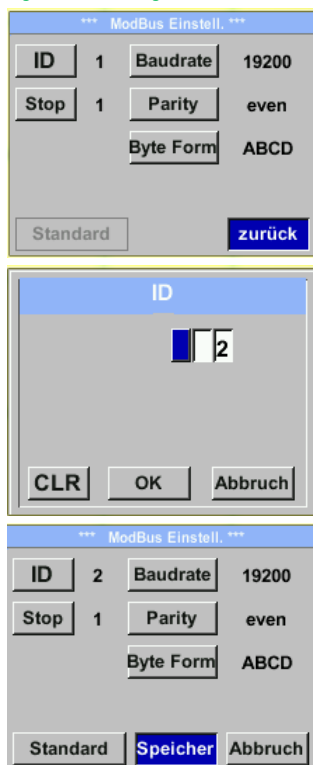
*** ModBus Einstell. ***

ID 1 Baudrate 19200

Stop 1 Parity even

Byte Form ABCD

Standard zurück

ID

2

CLR OK Abbruch

*** ModBus Einstell. ***

ID 2 Baudrate 19200

Stop 1 Parity even

Byte Form ABCD

Standard Speicher Abbruch